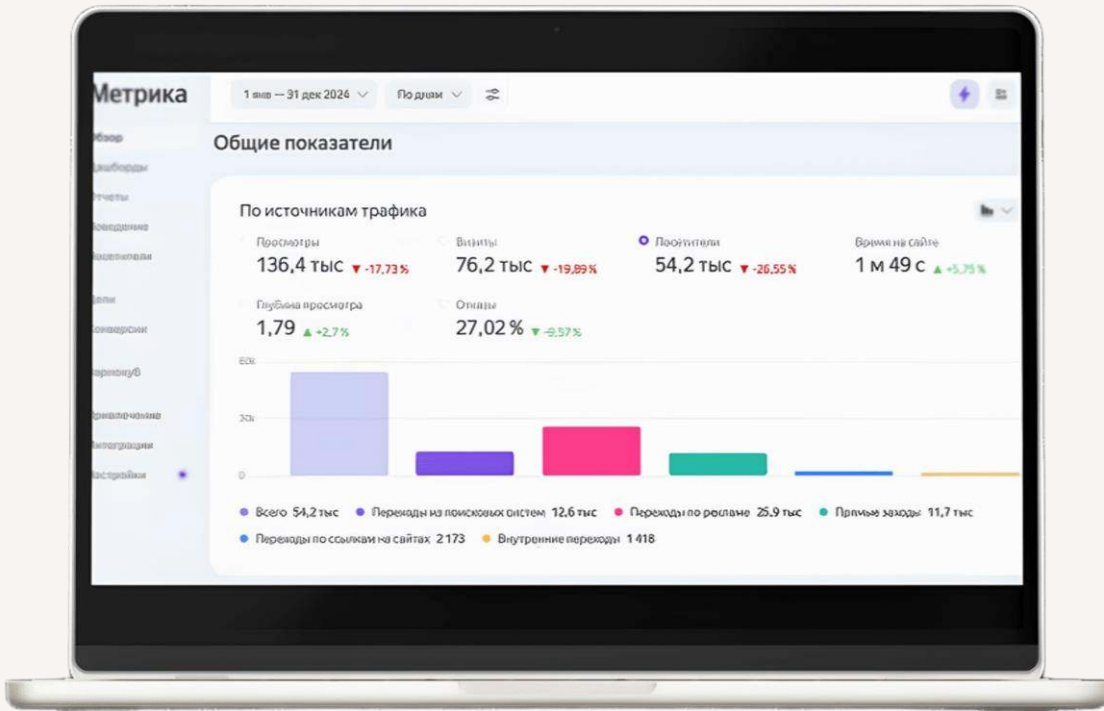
Метрика

1 янв — 31 дек 2024 По дням

Обзор
Дашборды
Отчеты
Поведение
Аудитория
Цели
Конверсии
Варионувб
Приложения
Интеграции
Настройки

Общие показатели

По источникам трафика

Просмотры
136,4 тыс ▼ -17,73 %

Визиты
76,2 тыс ▼ -19,89 %

Посетители
54,2 тыс ▼ -26,55 %

Время на сайте
1 м 49 с ▲ +5,75 %

Глубина просмотра
1,79 ▲ +2,7 %

Отказы
27,02 % ▼ -9,57 %

60k
30k
0

Всего 54,2 тыс • Переходы из поисковых систем 12,6 тыс • Переходы по рекламе 25,9 тыс • Прямые заходы 11,7 тыс • Переходы по ссылкам на сайтах 2 173 • Внутренние переходы 1 418